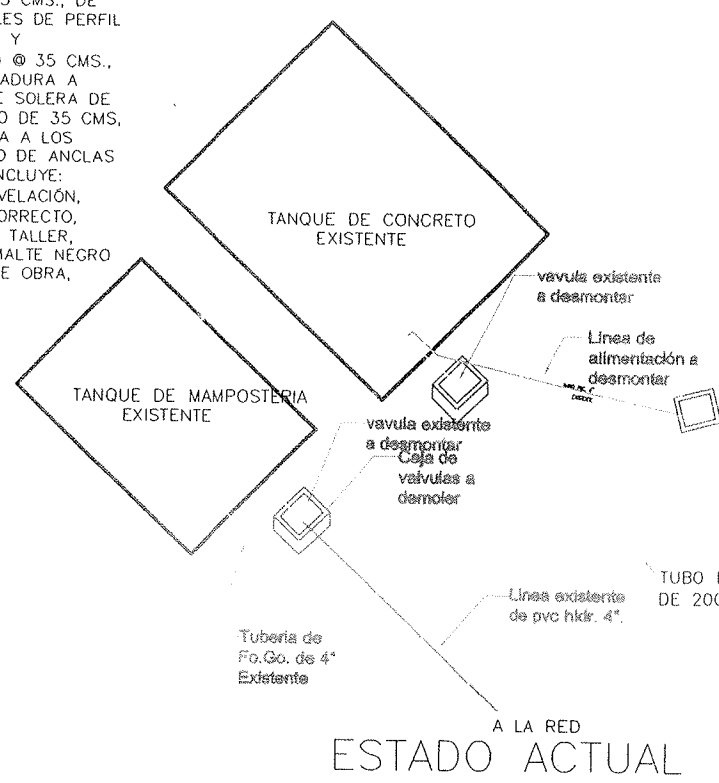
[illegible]S CMS., DE
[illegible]LES DE PERFIL
Y
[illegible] @ 35 CMS.,
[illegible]ADURA A
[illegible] SOLERA DE
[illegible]O DE 35 CMS,
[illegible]A A LOS
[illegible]O DE ANCLAS
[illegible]NCLUYE:
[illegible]VELACIÓN,
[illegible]ORRECTO,
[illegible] TALLER,
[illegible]MALTE NEGRO
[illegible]E OBRA,

TANQUE DE CONCRETO EXISTENTE

vavula existente a desmontar

Linea de alimentación a desmontar

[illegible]

TANQUE DE MAMPOSTERIA EXISTENTE

vavula existente a desmontar

Caja de valvulas a demoler

TUBO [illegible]
DE 20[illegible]

Linea existente de pvc hidr. 4".

Tuberia de Fo.Go. de 4" Existente

A LA RED

ESTADO ACTUAL